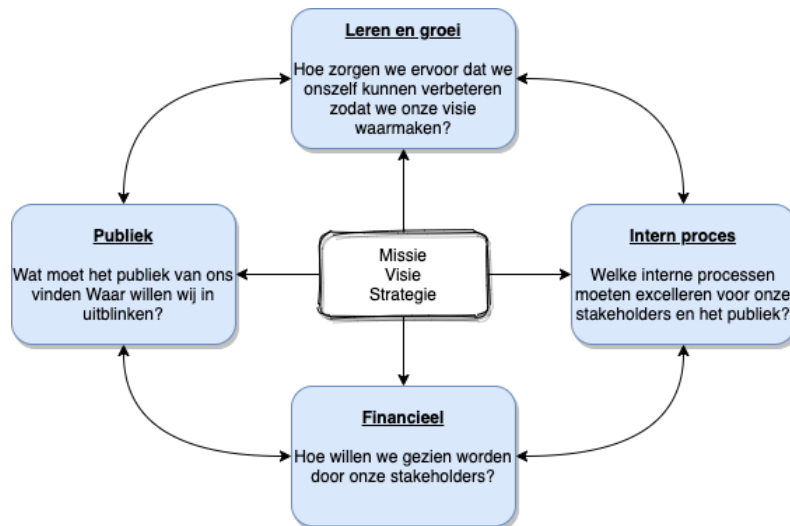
Leren en groei

Hoe zorgen we ervoor dat we onszelf kunnen verbeteren zodat we onze visie waarmaken?

Publiek

Wat moet het publiek van ons vinden Waar willen wij in uitblinken?

Missie
Visie
Strategie

Intern proces

Welke interne processen moeten excelleren voor onze stakeholders en het publiek?

Financieel

Hoe willen we gezien worden door onze stakeholders?